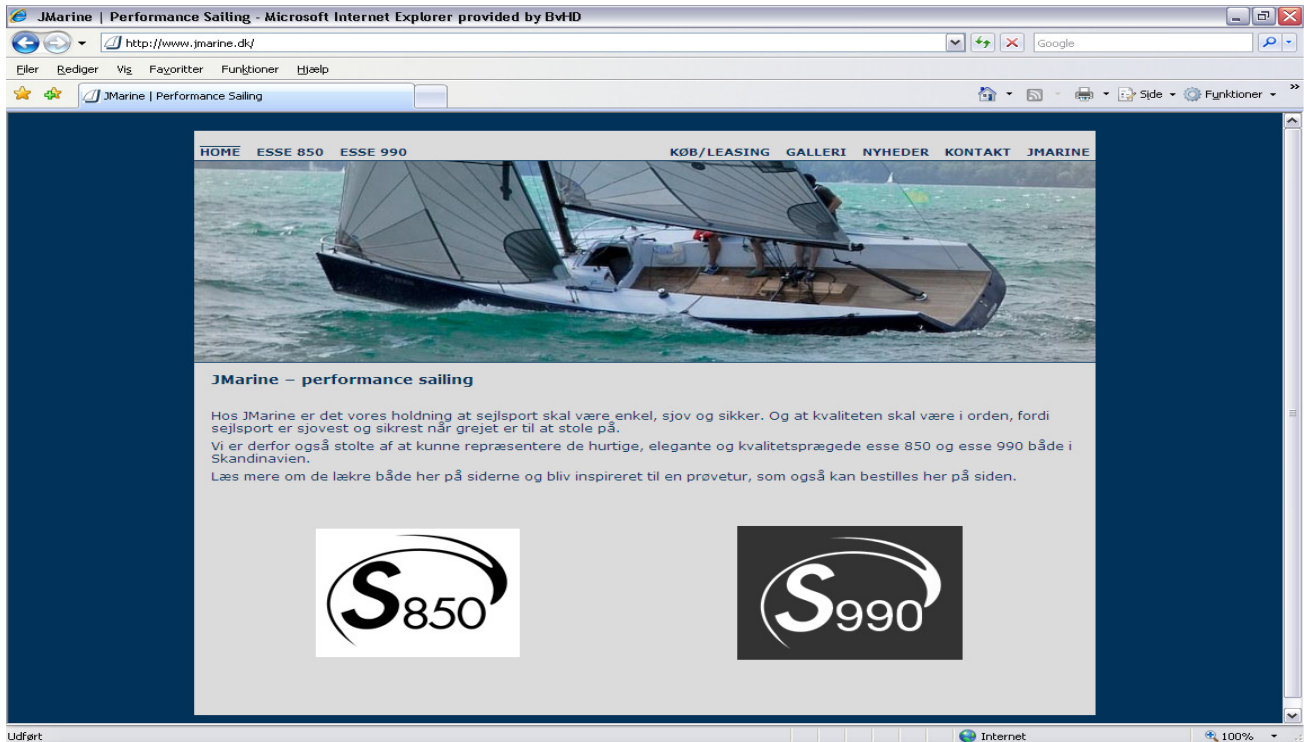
JMarine | Performance Sailing - Microsoft Internet Explorer provided by BvHD

http://www.jmarine.dk/

Google

Filer Rediger Vis Favoritter Funktioner Hjælp

JMarine | Performance Sailing

Side Funktioner

HOME ESSE 850 ESSE 990 KØB/LEASING GALLERI NYHEDER KONTAKT JMARINE

JMarine – performance sailing

Hos JMarine er det vores holdning at sejlsport skal være enkel, sjov og sikker. Og at kvaliteten skal være i orden, fordi sejlsport er sjovest og sikrest når grejet er til at stole på.

Vi er derfor også stolte af at kunne repræsentere de hurtige, elegante og kvalitetsprægede esse 850 og esse 990 både i Skandinavien.

Læs mere om de lække både her på siderne og bliv inspireret til en prøvetur, som også kan bestilles her på siden.

S850

S990

Udført

Internet

100%